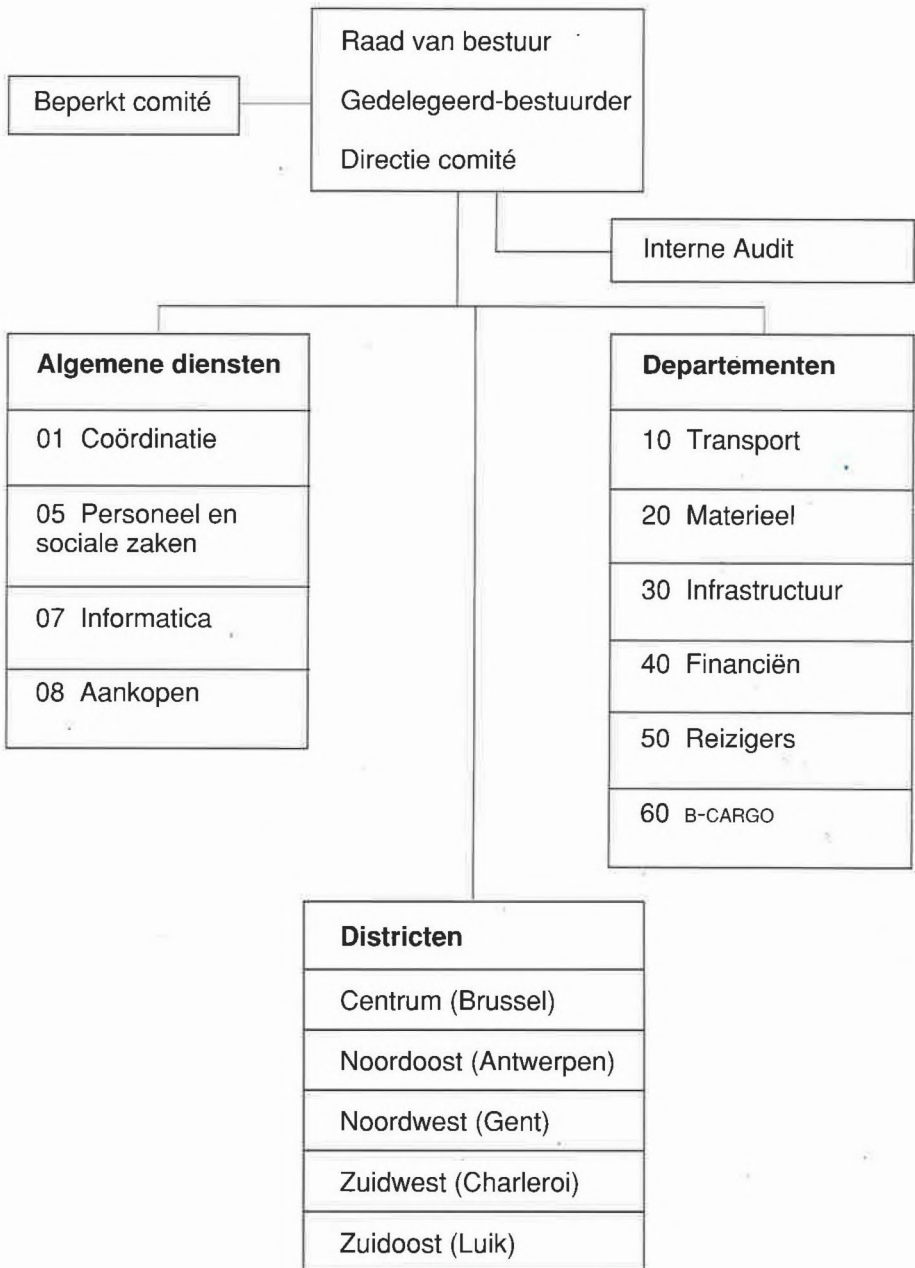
Raad van bestuur

Gedelegeerd-bestuurder

Directie comité

Beperkt comité

Interne Audit

**Algemene diensten**

01 Coördinatie

05 Personeel en sociale zaken

07 Informatica

08 Aankopen

**Departementen**

10 Transport

20 Materieel

30 Infrastructuur

40 Financiën

50 Reizigers

60 B-CARGO

**Districten**

Centrum (Brussel)

Noordoost (Antwerpen)

Noordwest (Gent)

Zuidwest (Charleroi)

Zuidoost (Luik)